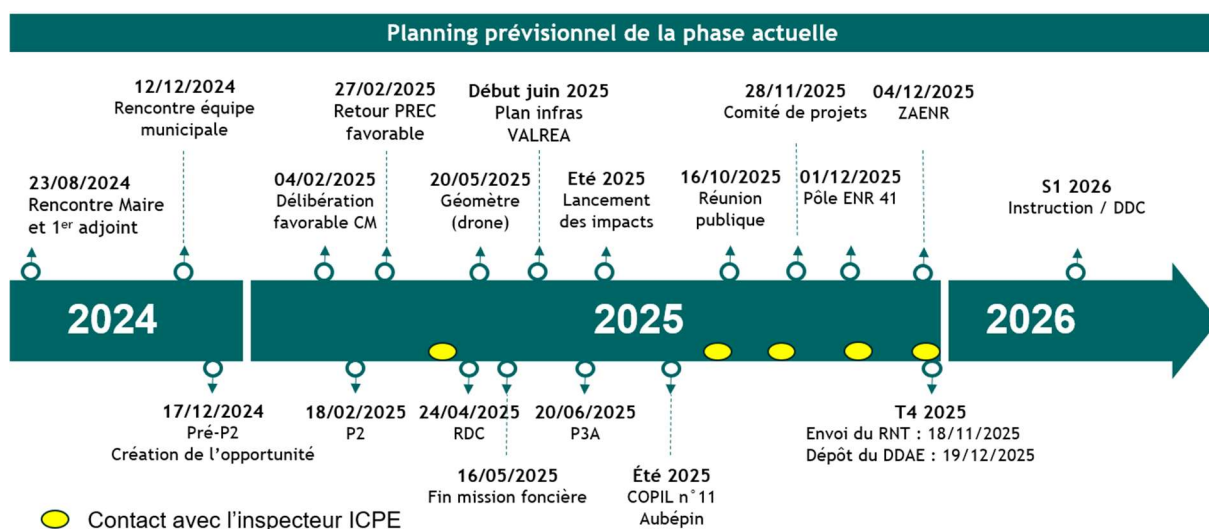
Planning prévisionnel de la phase actuelle

12/12/2024
Rencontre équipe municipale

27/02/2025
Retour PREC favorable

Début juin 2025
Plan infras VALREA

28/11/2025
Comité de projets

04/12/2025
ZAENR

23/08/2024
Rencontre Maire et 1$^{er}$ adjoint

04/02/2025
Délibération favorable CM

20/05/2025
Géomètre (drone)

Eté 2025
Lancement des impacts

16/10/2025
Réunion publique

01/12/2025
Pôle ENR 41

S1 2026
Instruction / DDC

2024

2025

2026

17/12/2024
Pré-P2
Création de l'opportunité

18/02/2025
P2

24/04/2025
RDC

20/06/2025
P3A

T4 2025
Envoi du RNT : 18/11/2025
Dépôt du DDAE : 19/12/2025

16/05/2025
Fin mission foncière

Été 2025
COPIL n°11
Aubépin

Contact avec l'inspecteur ICPE